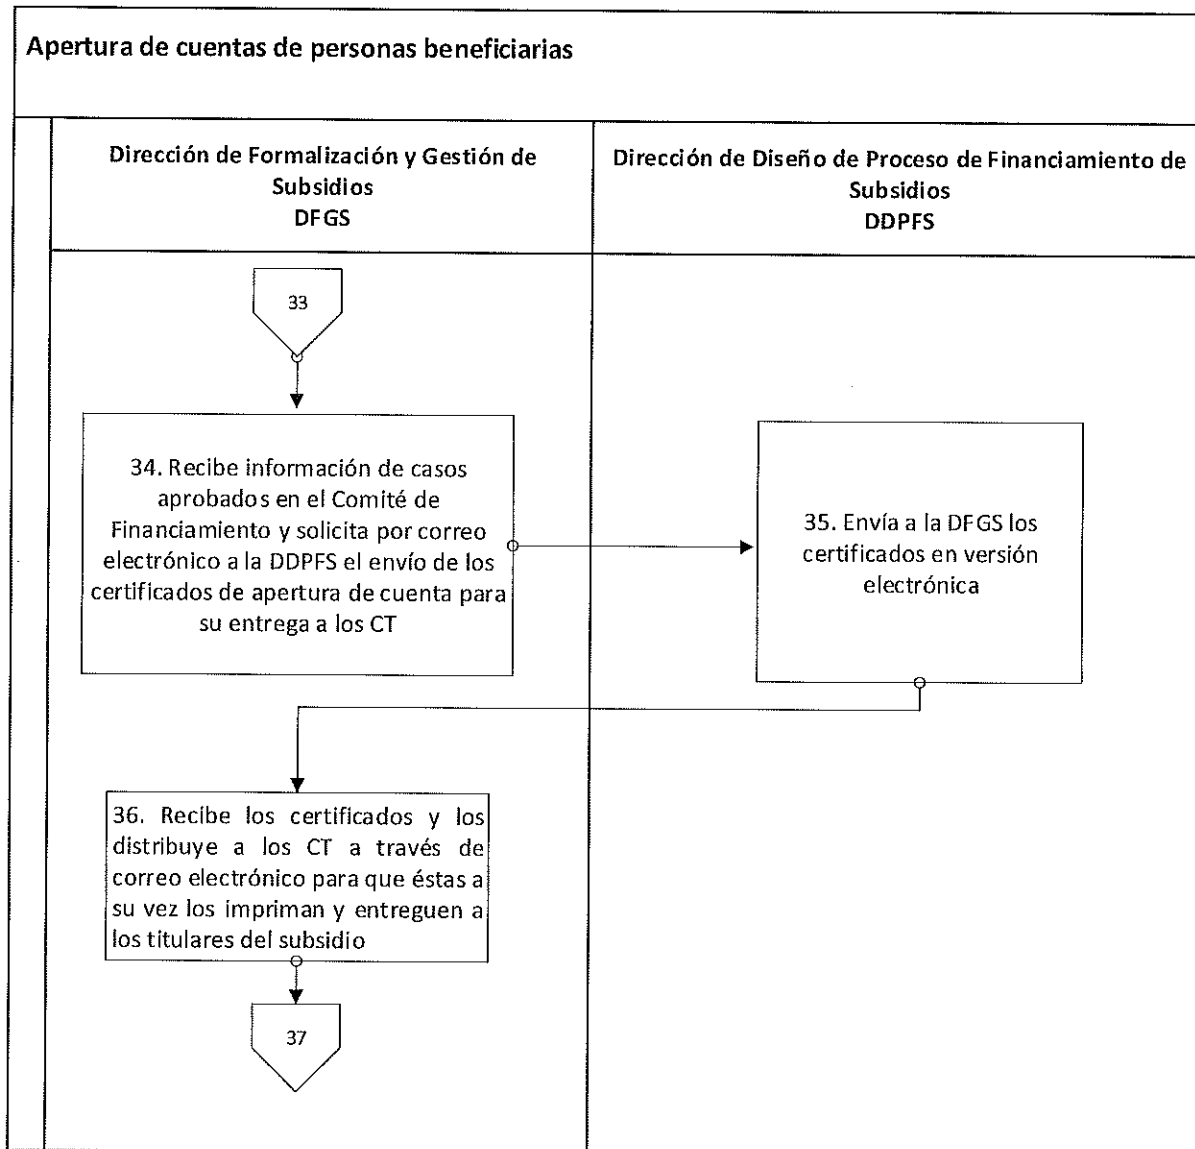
Apertura de cuentas de personas beneficiarias

Dirección de Formalización y Gestión de Subsidios
DFGS

Dirección de Diseño de Proceso de Financiamiento de Subsidios
DDPFS

33

34. Recibe información de casos aprobados en el Comité de Financiamiento y solicita por correo electrónico a la DDPFS el envío de los certificados de apertura de cuenta para su entrega a los CT

35. Envía a la DFGS los certificados en versión electrónica

36. Recibe los certificados y los distribuye a los CT a través de correo electrónico para que éstas a su vez los impriman y entreguen a los titulares del subsidio

37